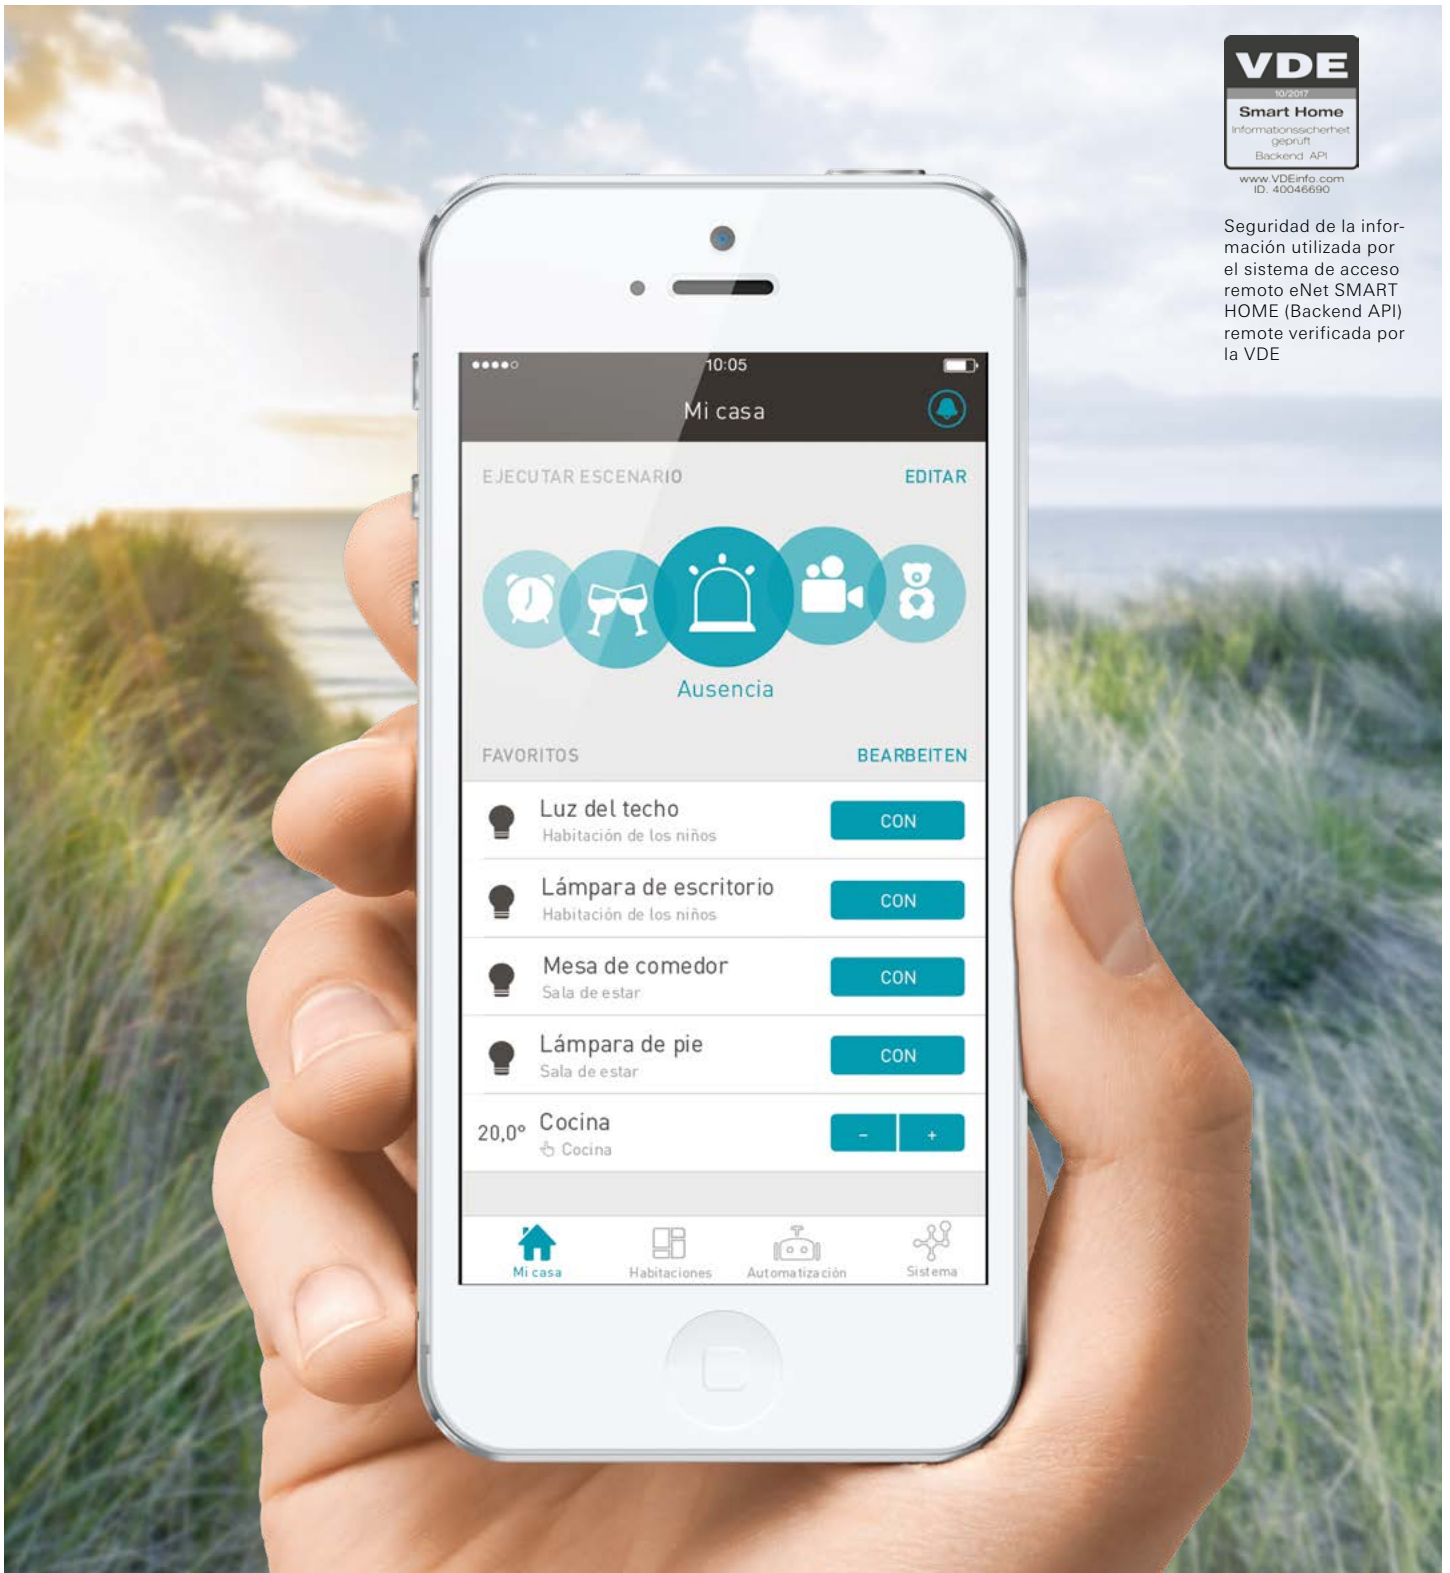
VDE
10/2017
Smart Home
Informationssicherheit geprüft
Backend API
www.VDEinfo.com
ID. 40046690

Seguridad de la información utilizada por el sistema de acceso remoto eNet SMART HOME (Backend API) remote verificada por la VDE

●●●●○ 10:05

Mi casa

EJECUTAR ESCENARIO EDITAR

Ausencia

FAVORITOS BEARBEITEN

Luz del techo
Habitación de los niños
CON

Lámpara de escritorio
Habitación de los niños
CON

Mesa de comedor
Sala de estar
CON

Lámpara de pie
Sala de estar
CON

20,0° Cocina
Cocina
- +

Mi casa
Habitaciones
Automatización
Sistema